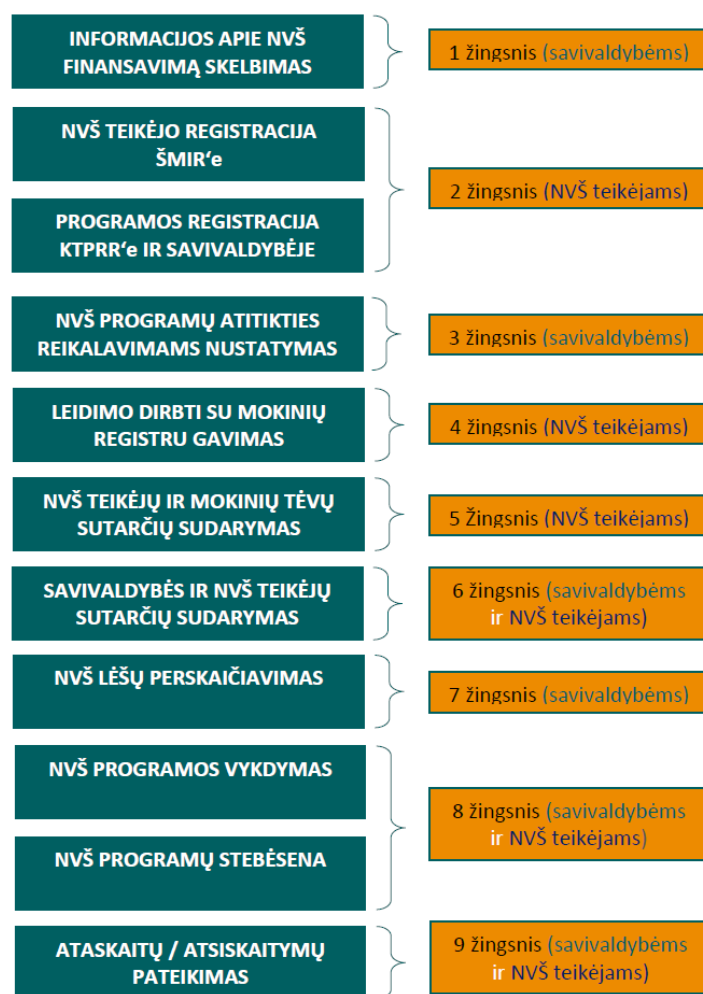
INFORMACIJOS APIE NVŠ FINANSAVIMĄ SKELBIMAS

1 žingsnis (savivaldybėms)

NVŠ TEIKĖJO REGISTRACIJA ŠMIR'e

PROGRAMOS REGISTRACIJA KTPRR'e IR SAVIVALDYBĖJE

2 žingsnis (NVŠ teikėjams)

NVŠ PROGRAMŲ ATITIKTIES REIKALAVIMAMS NUSTATYMAS

3 žingsnis (savivaldybėms)

LEIDIMO DIRBTI SU MOKINIŲ REGISTRU GAVIMAS

4 žingsnis (NVŠ teikėjams)

NVŠ TEIKĖJŲ IR MOKINIŲ TĖVŲ SUTARČIŲ SUDARYMAS

5 Žingsnis (NVŠ teikėjams)

SAVIVALDYBĖS IR NVŠ TEIKĖJŲ SUTARČIŲ SUDARYMAS

6 žingsnis (savivaldybėms ir NVŠ teikėjams)

NVŠ LĖŠŲ PERSKAIČIAVIMAS

7 žingsnis (savivaldybėms)

NVŠ PROGRAMOS VYKDYMAS

NVŠ PROGRAMŲ STEBĖSENA

8 žingsnis (savivaldybėms ir NVŠ teikėjams)

ATASKAITŲ / ATSISKAITYMŲ PATEIKIMAS

9 žingsnis (savivaldybėms ir NVŠ teikėjams)